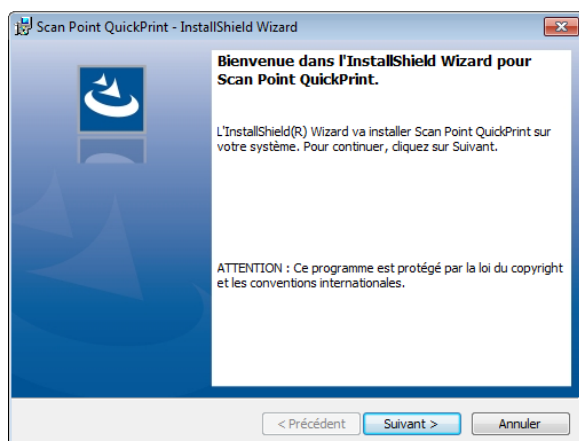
Scan Point QuickPrint - InstallShield Wizard

Bienvenue dans l'InstallShield Wizard pour Scan Point QuickPrint.

L'InstallShield(R) Wizard va installer Scan Point QuickPrint sur votre système. Pour continuer, cliquez sur Suivant.

ATTENTION : Ce programme est protégé par la loi du copyright et les conventions internationales.

< Précédent | Suivant > | Annuler